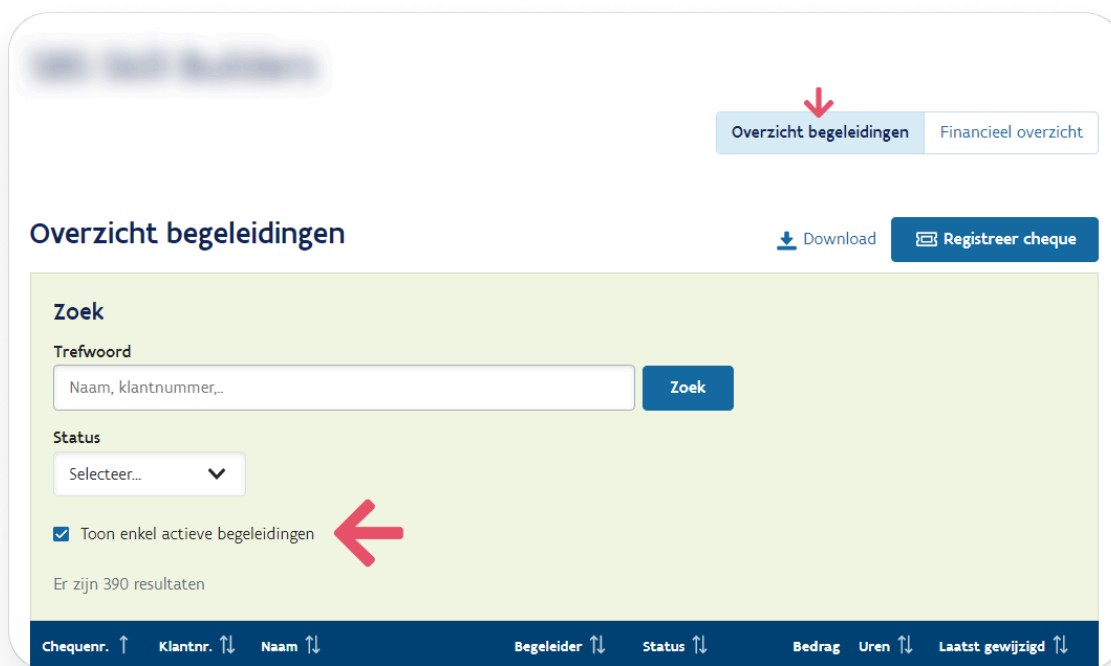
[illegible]

Overzicht begeleidingen | Financieel overzicht

Overzicht begeleidingen

Download

Registreer cheque

Zoek

Trefwoord

Naam, klantnummer,..

Zoek

Status

Selecteer...

Toon enkel actieve begeleidingen

Er zijn 390 resultaten

| Chequenr. | Klantnr. | Naam | Begeleider | Status | Bedrag | Uren | Laatst gewijzigd |
|---|---|---|---|---|---|---|---|